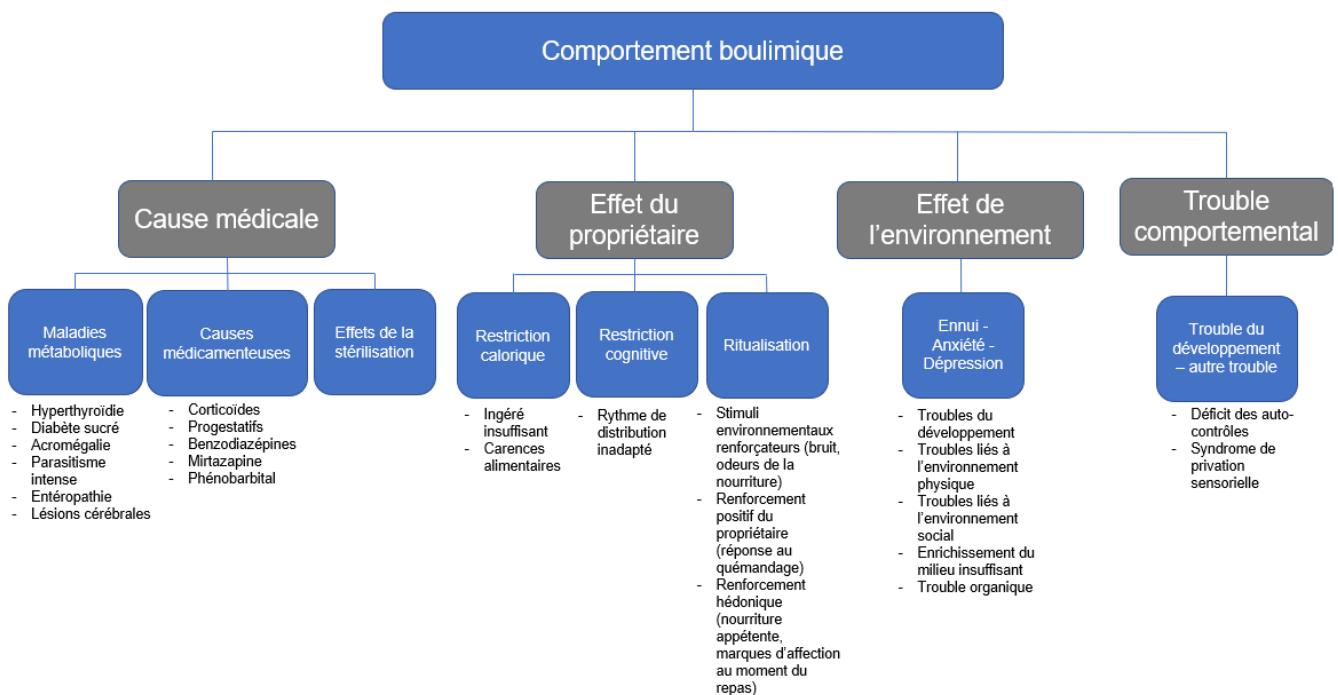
Comportement boulimique

Cause médicale

Maladies métaboliques

- Hyperthyroïdie
- Diabète sucré
- Acromégalie
- Parasitisme intense
- Entéropathie
- Lésions cérébrales

Causes médicamenteuses

- Corticoïdes
- Progestatifs
- Benzodiazépines
- Mirtazapine
- Phénobarbital

Effets de la stérilisation

Effet du propriétaire

Restriction calorique

- Ingéré insuffisant
- Carences alimentaires

Restriction cognitive

- Rythme de distribution inadapté

Ritualisation

- Stimuli environnementaux renforçateurs (bruit, odeurs de la nourriture)
- Renforcement positif du propriétaire (réponse au quémandage)
- Renforcement hédonique (nourriture appétente, marques d'affection au moment du repas)

Effet de l'environnement

Ennui - Anxiété - Dépression

- Troubles du développement
- Troubles liés à l'environnement physique
- Troubles liés à l'environnement social
- Enrichissement du milieu insuffisant
- Trouble organique

Trouble comportemental

Trouble du développement – autre trouble

- Déficit des autocontrôles
- Syndrome de privation sensorielle